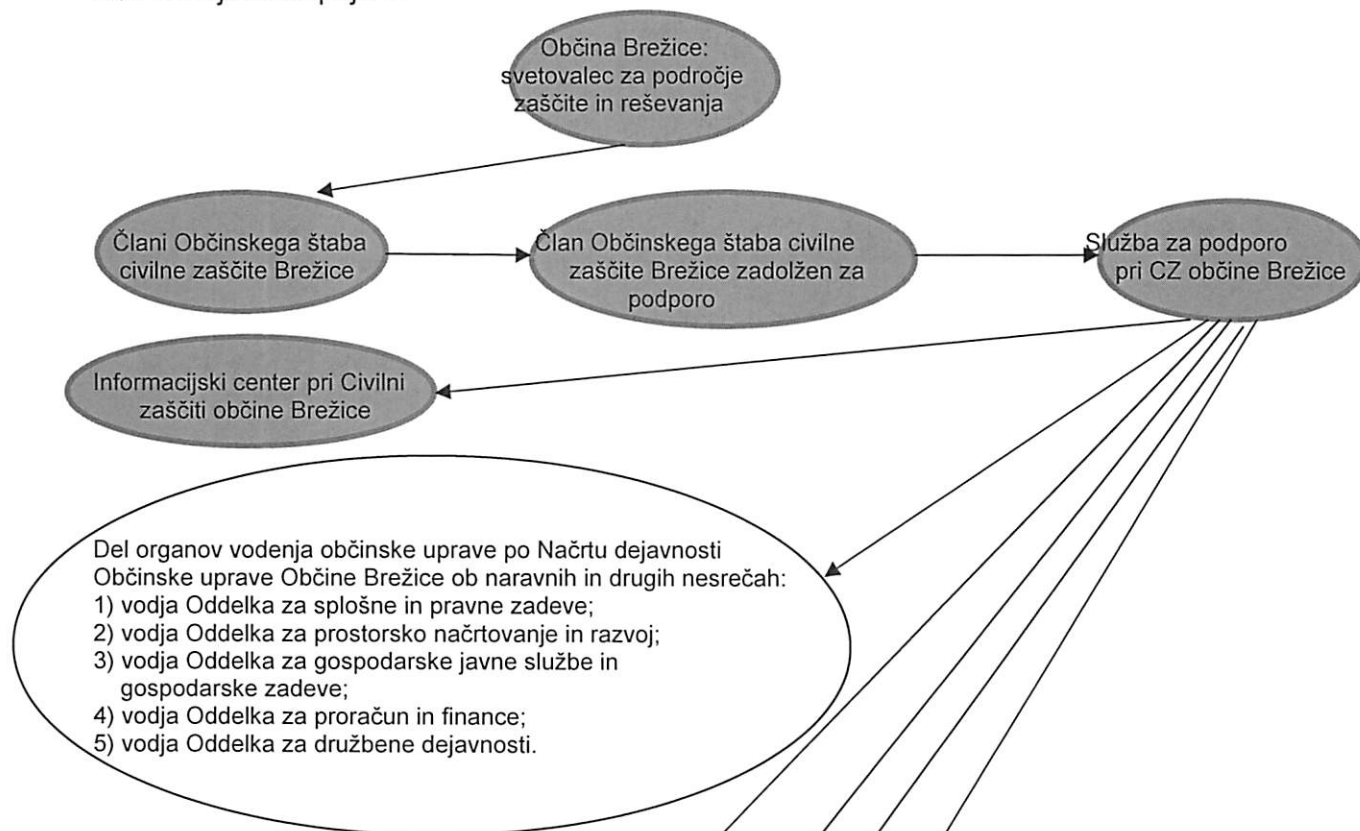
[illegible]

Občina Brežice: svetovalec za področje zaščite in reševanja

Člani Občinskega štaba civilne zaščite Brežice

Član Občinskega štaba civilne zaščite Brežice zadolžen za podporo

Služba za podporo pri CZ občine Brežice

Informacijski center pri Civilni zaščiti občine Brežice

Del organov vodenja občinske uprave po Načrtu dejavnosti Občinske uprave Občine Brežice ob naravnih in drugih nesrečah:
1) vodja Oddelka za splošne in pravne zadeve;
2) vodja Oddelka za prostorsko načrtovanje in razvoj;
3) vodja Oddelka za gospodarske javne službe in gospodarske zadeve;
4) vodja Oddelka za proračun in finance;
5) vodja Oddelka za družbene dejavnosti.